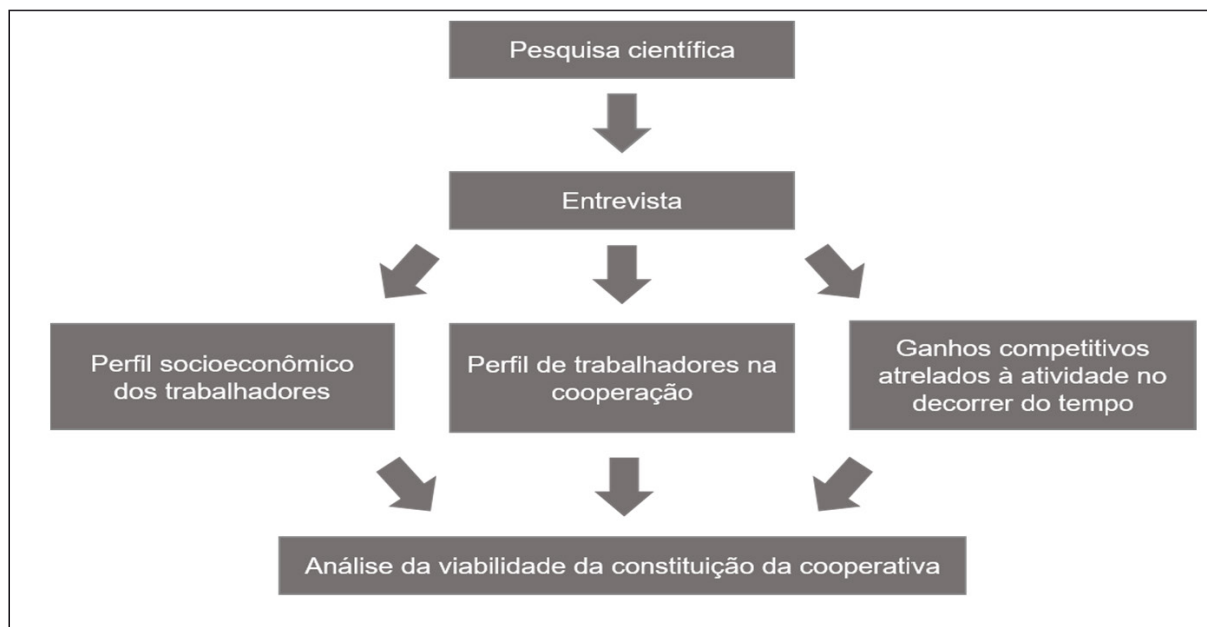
Pesquisa científica

Entrevista

Perfil socioeconômico dos trabalhadores

Perfil de trabalhadores na cooperação

Ganhos competitivos atrelados à atividade no decorrer do tempo

Análise da viabilidade da constituição da cooperativa